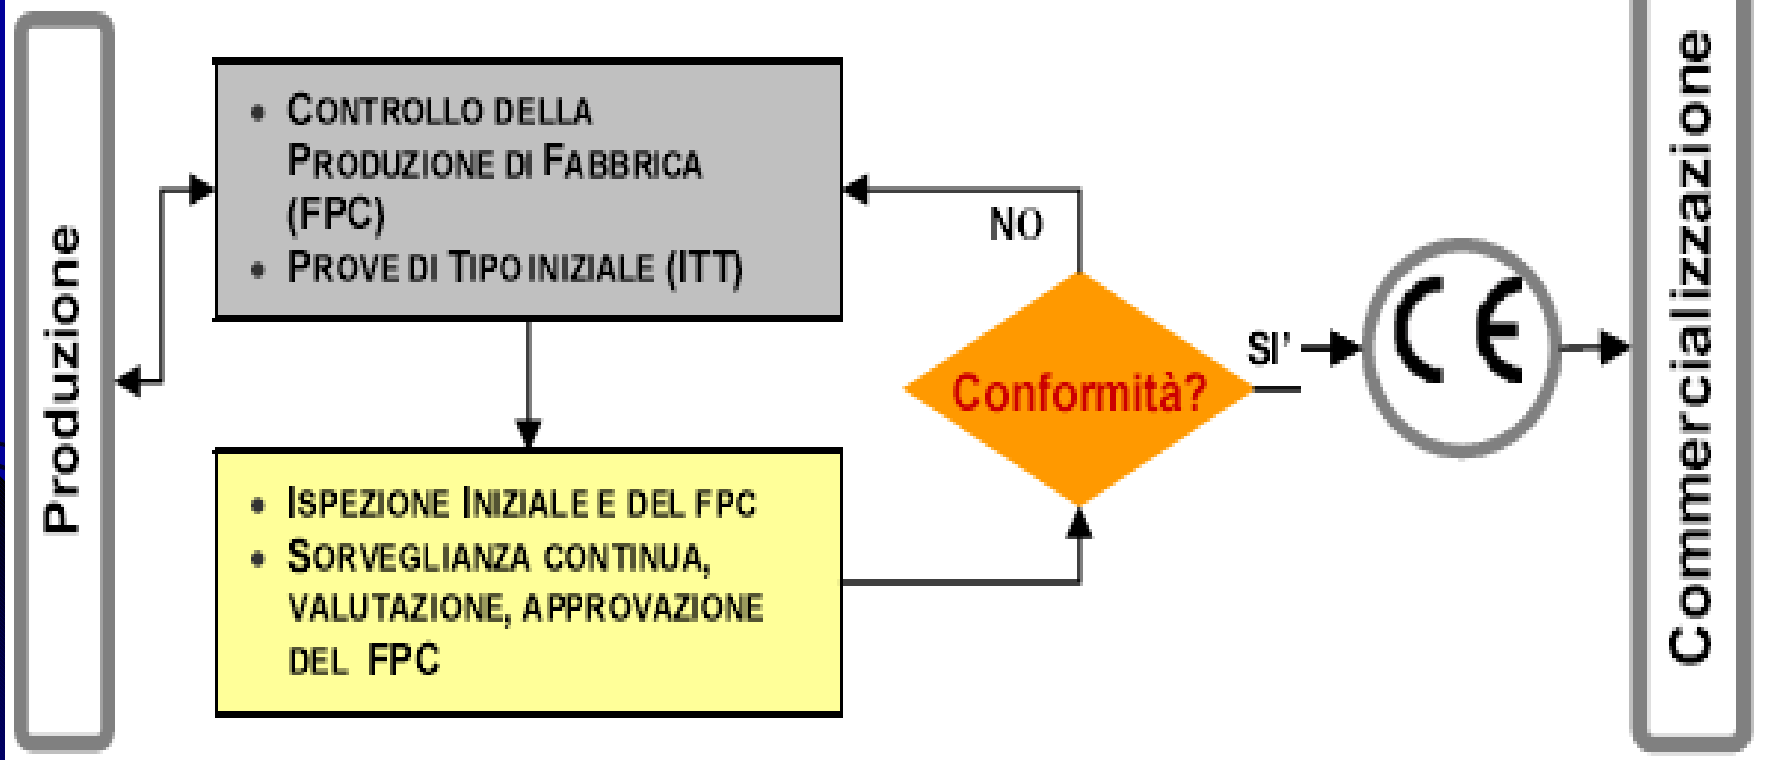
Produzione

• CONTROLLO DELLA PRODUZIONE DI FABBRICA (FPC)
• PROVE DI TIPO INIZIALE (ITT)

NO

Conformità?

SI'

CE

• ISPEZIONE INIZIALE E DEL FPC
• SORVEGLIANZA CONTINUA, VALUTAZIONE, APPROVAZIONE DEL FPC

Commercializzazione